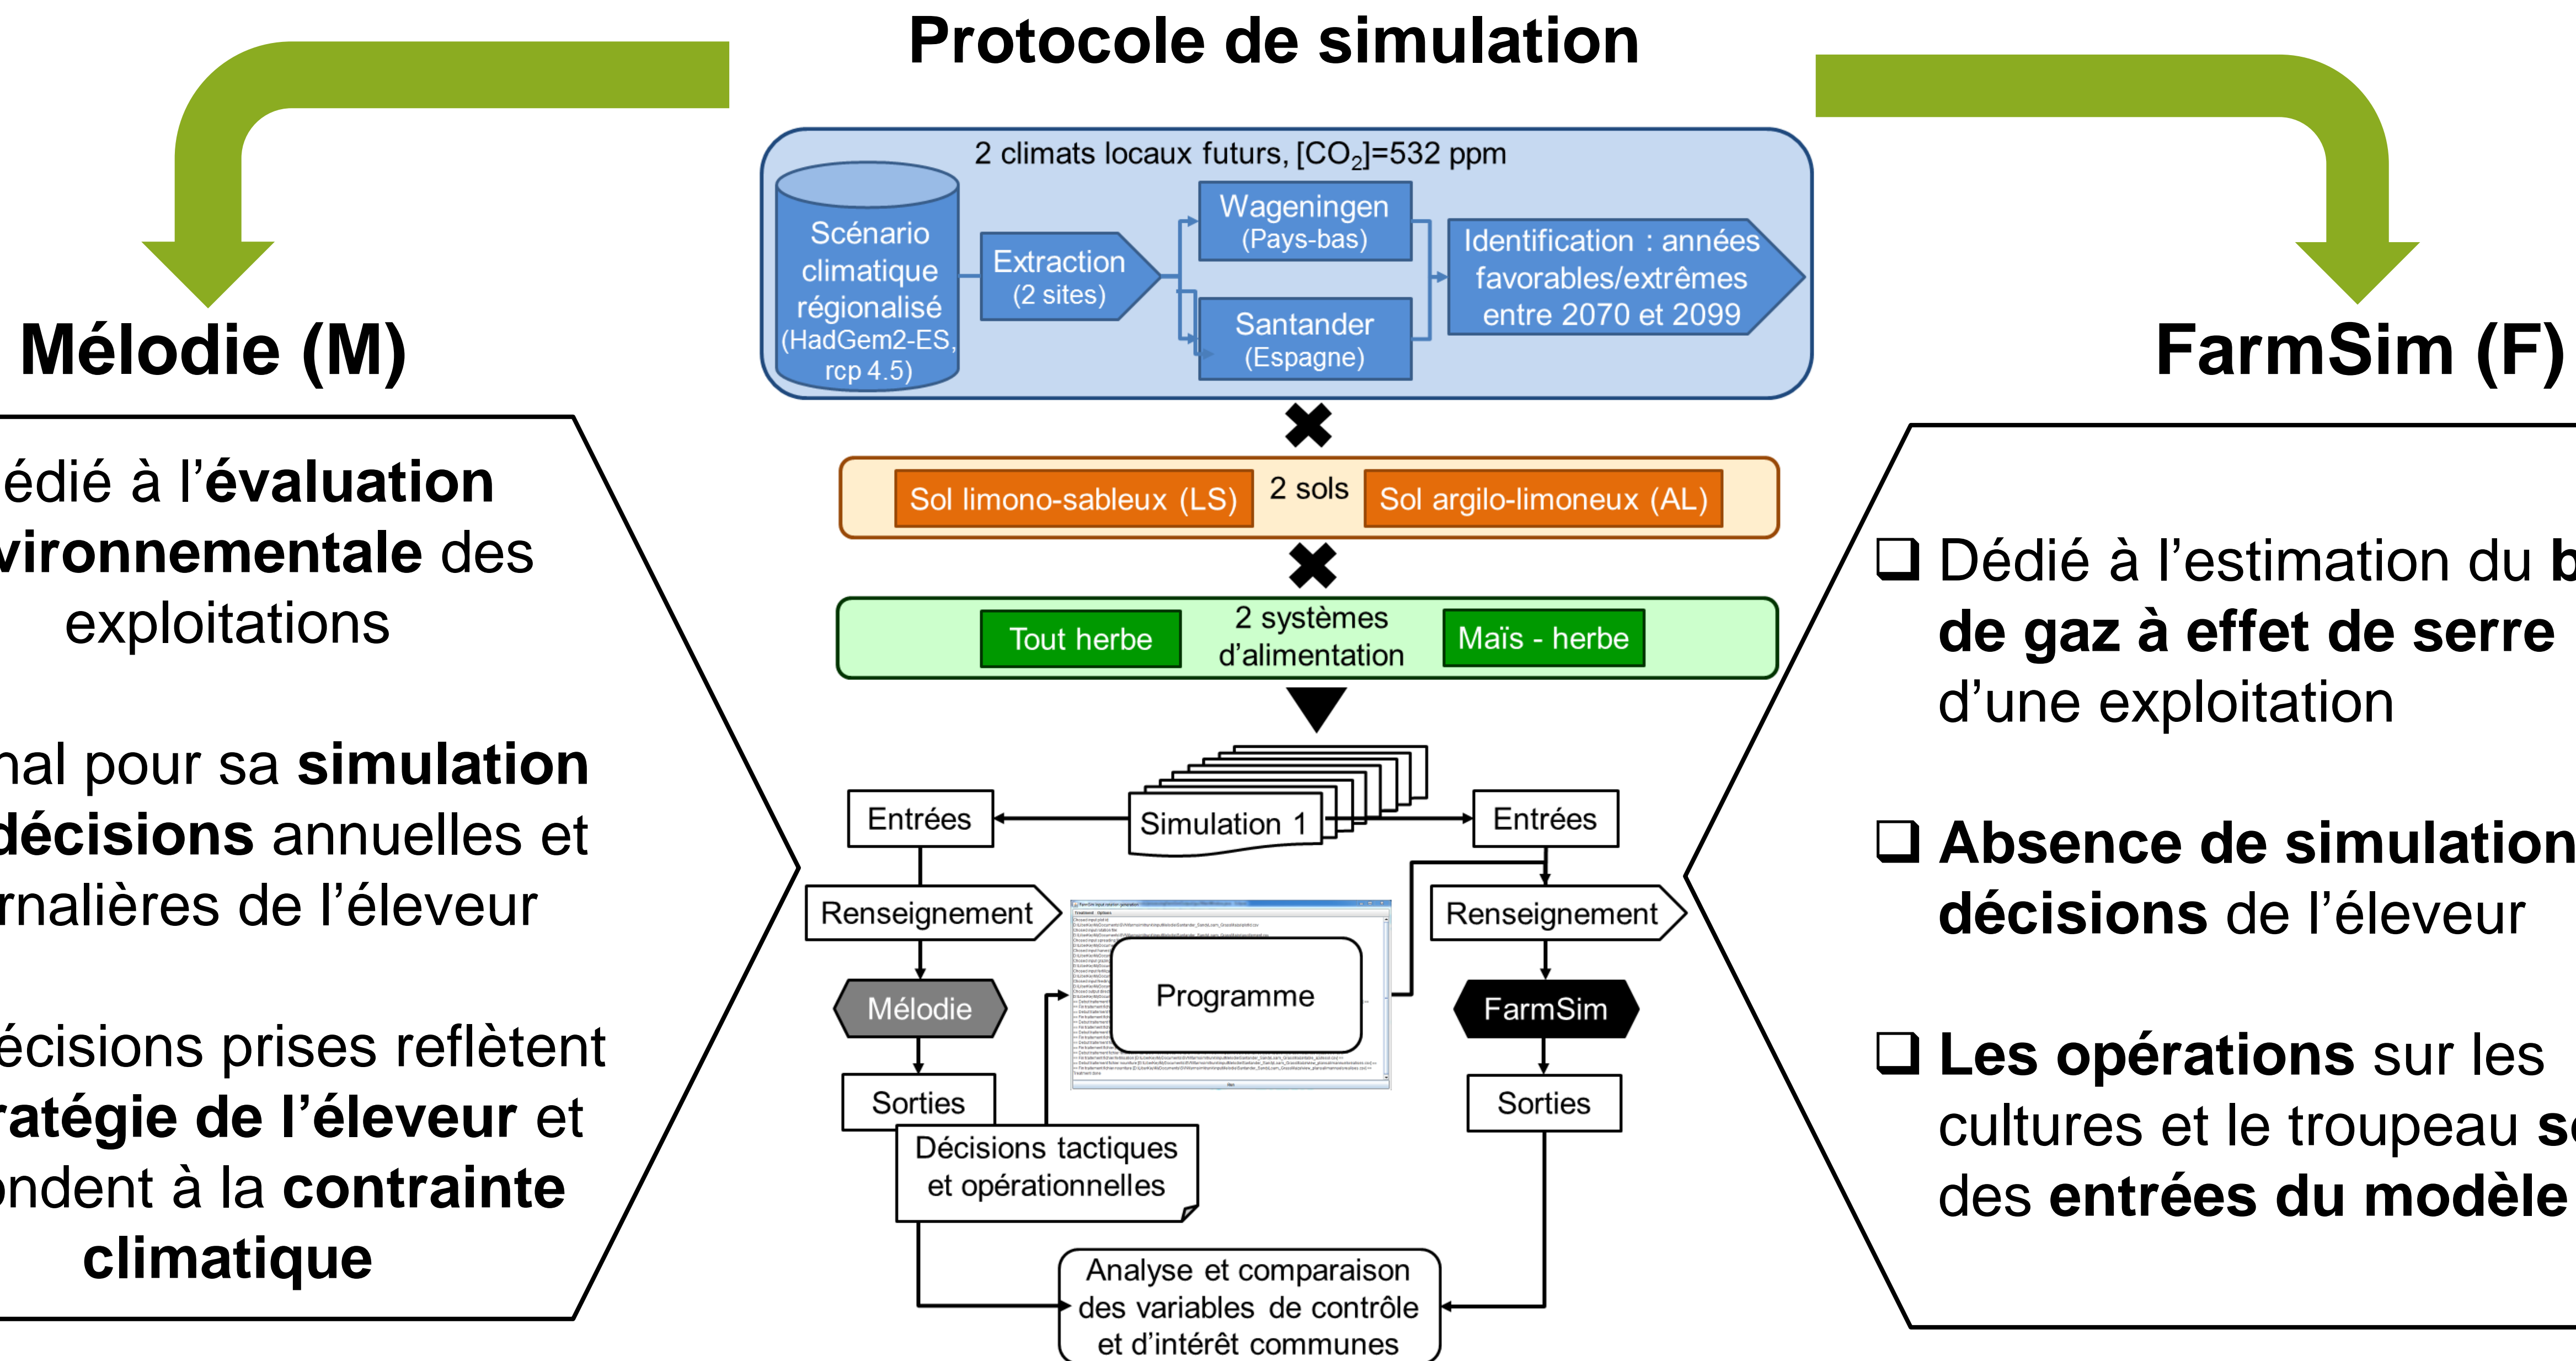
Protocole de simulation

Mélodie (M)

FarmSim (F)

2 climats locaux futurs, $[CO_2]$=532 ppm

Scénario climatique régionalisé (HadGem2-ES, rcp 4.5)

Extraction (2 sites)

Wageningen (Pays-bas)

Santander (Espagne)

Identification : années favorables/extrêmes entre 2070 et 2099

Sol limono-sableux (LS)

2 sols

Sol argilo-limoneux (AL)

Tout herbe

2 systèmes d'alimentation

Maïs - herbe

Entrées

Simulation 1

Entrées

Renseignement

Renseignement

Programme

Mélodie

FarmSim

Sorties

Sorties

Décisions tactiques et opérationnelles

Analyse et comparaison des variables de contrôle et d'intérêt communes

édié à l'évaluation vironnementale des exploitations

nal pour sa simulation décisions annuelles et rnalières de l'éleveur

écisions prises reflètent ratégie de l'éleveur et ndent à la contrainte climatique

❑ Dédié à l'estimation du b de gaz à effet de serre d'une exploitation

❑ Absence de simulation décisions de l'éleveur

❑ Les opérations sur les cultures et le troupeau s des entrées du modèle